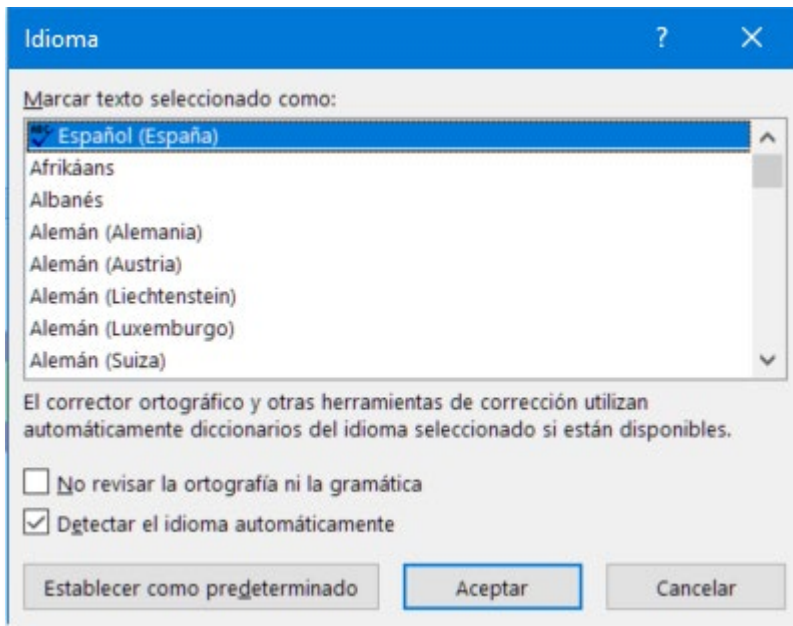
Idioma

?

X

Marcar texto seleccionado como:

Español (España)
Afrikáans
Albanés
Alemán (Alemania)
Alemán (Austria)
Alemán (Liechtenstein)
Alemán (Luxemburgo)
Alemán (Suiza)

El corrector ortográfico y otras herramientas de corrección utilizan automáticamente diccionarios del idioma seleccionado si están disponibles.

No revisar la ortografía ni la gramática

Detectar el idioma automáticamente

Establecer como predeterminado

Aceptar

Cancelar